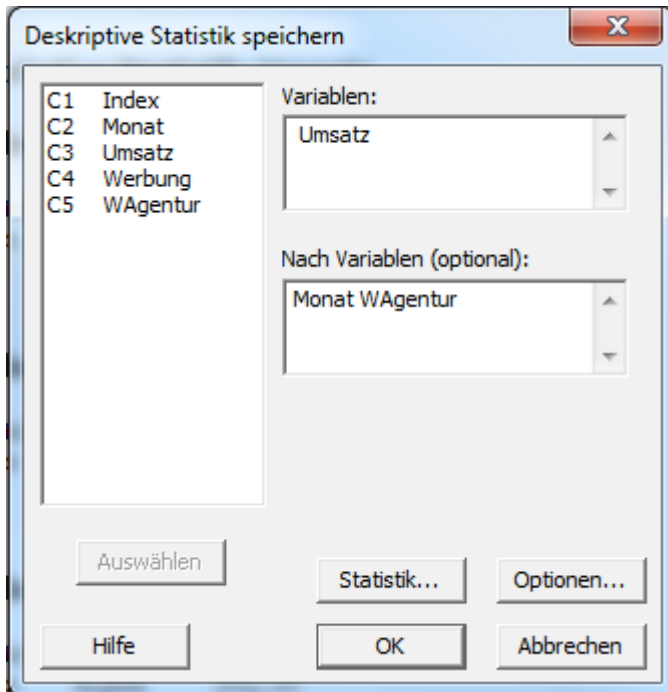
Deskriptive Statistik speichern

C1 Index
C2 Monat
C3 Umsatz
C4 Werbung
C5 WAgentur

Variablen:

Umsatz

Nach Variablen (optional):

Monat WAgentur

Auswählen

Statistik...

Optionen...

Hilfe

OK

Abbrechen